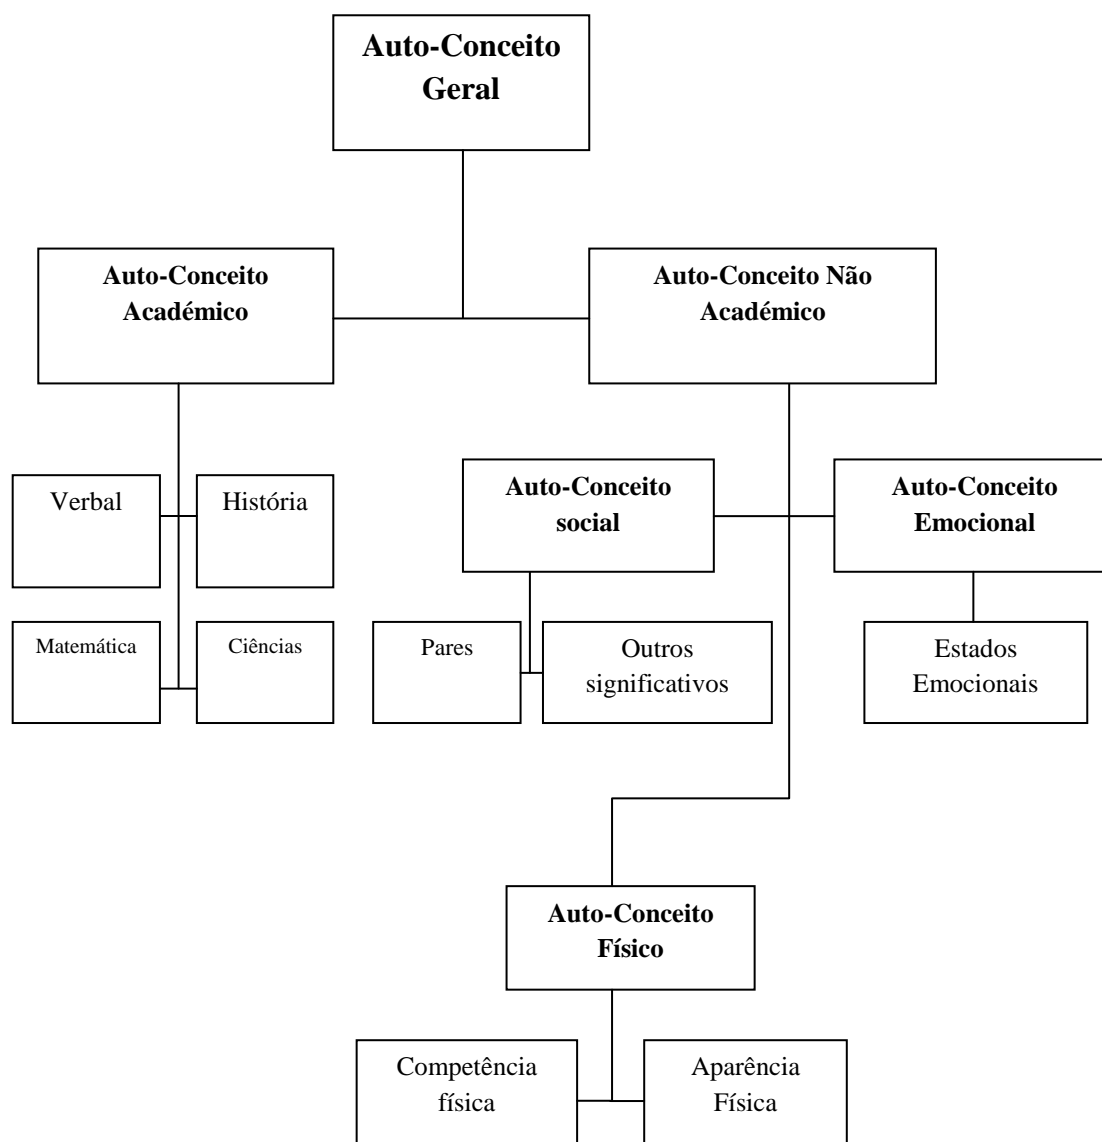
Auto-Conceito Geral

Auto-Conceito Académico

Auto-Conceito Não Académico

Verbal

História

Matemática

Ciências

Auto-Conceito social

Auto-Conceito Emocional

Pares

Outros significativos

Estados Emocionais

Auto-Conceito Físico

Competência física

Aparência Física